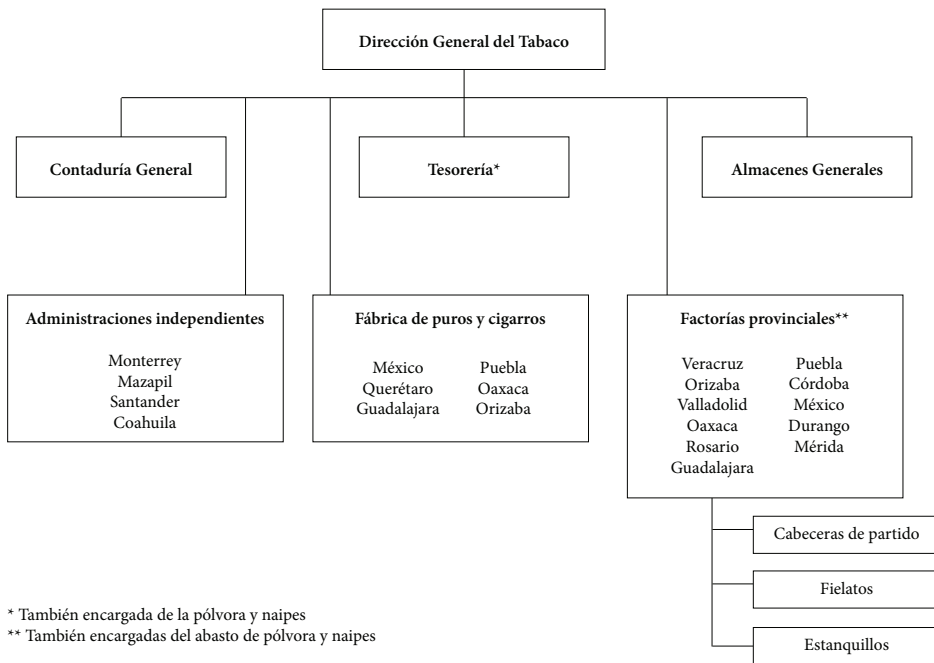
Dirección General del Tabaco

Contaduría General

Tesorería*

Almacenes Generales

Administraciones independientes

Monterrey
Mazapil
Santander
Coahuila

Fábrica de puros y cigarros

México
Querétaro
Guadalajara

Puebla
Oaxaca
Orizaba

Factorías provinciales**

Veracruz
Orizaba
Valladolid
Oaxaca
Rosario
Guadalajara

Puebla
Córdoba
México
Durango
Mérida

Cabeceras de partido

Fielatos

Estanquillos

* También encargada de la pólvora y naipes
** También encargadas del abasto de pólvora y naipes